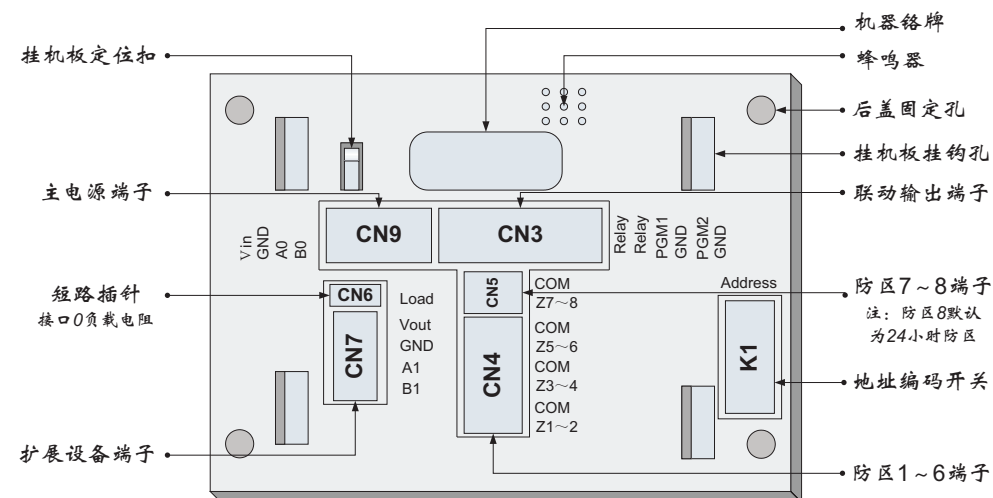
机器铭牌

挂机板定位扣

蜂鸣器

后盖固定孔

挂机板挂钩孔

主电源端子

联动输出端子

CN9

CN3

V in
GND
A0
B0

Relay
Relay
PGM1
GND
PGM2
GND

短路插针
接口0负载电阻

CN6

Load

CN5

COM
Z7～8

Address

防区7～8端子
注：防区8默认为24小时防区

CN7

Vout
GND
A1
B1

CN4

COM
Z5～6
COM
Z3～4
COM
Z1～2

K1

地址编码开关

扩展设备端子

防区1～6端子